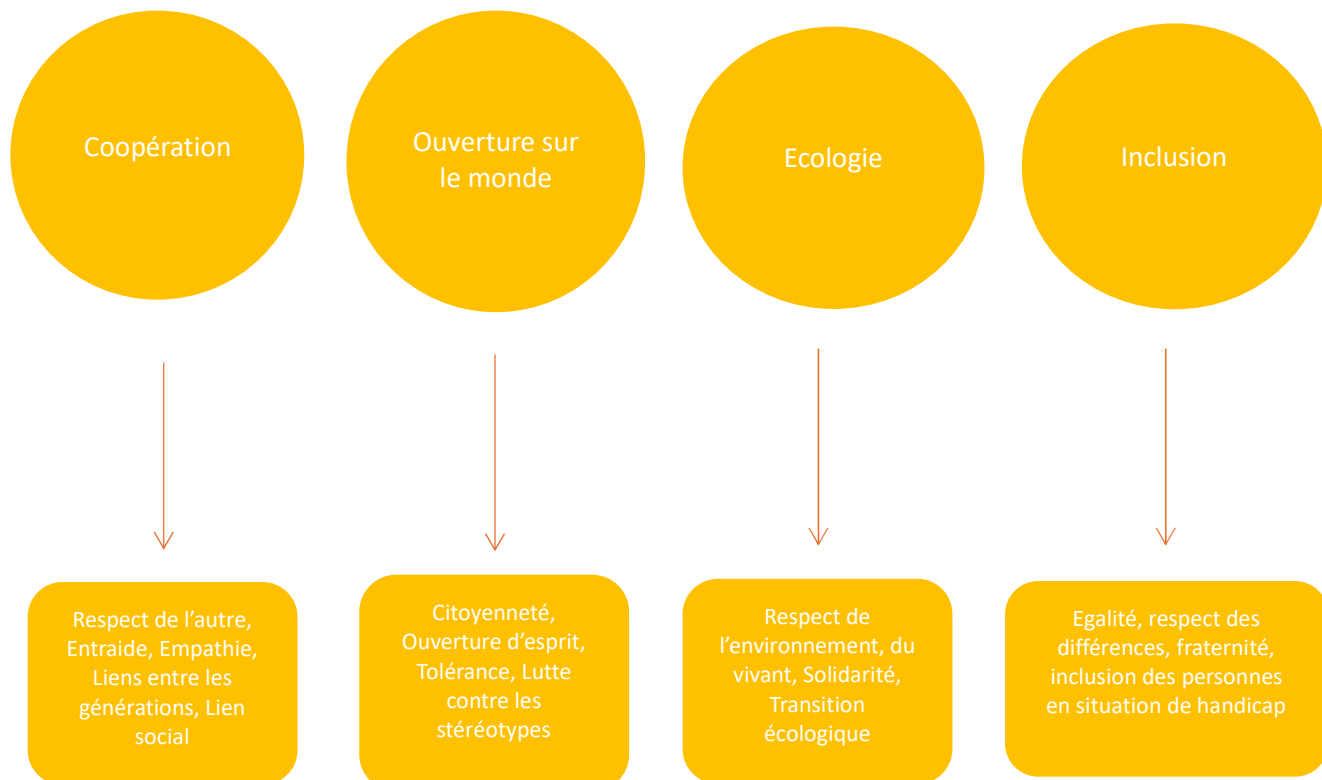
Coopération

Ouverture sur le monde

Ecologie

Inclusion

Respect de l’autre, Entraide, Empathie, Liens entre les générations, Lien social

Citoyenneté, Ouverture d’esprit, Tolérance, Lutte contre les stéréotypes

Respect de l’environnement, du vivant, Solidarité, Transition écologique

Egalité, respect des différences, fraternité, inclusion des personnes en situation de handicap